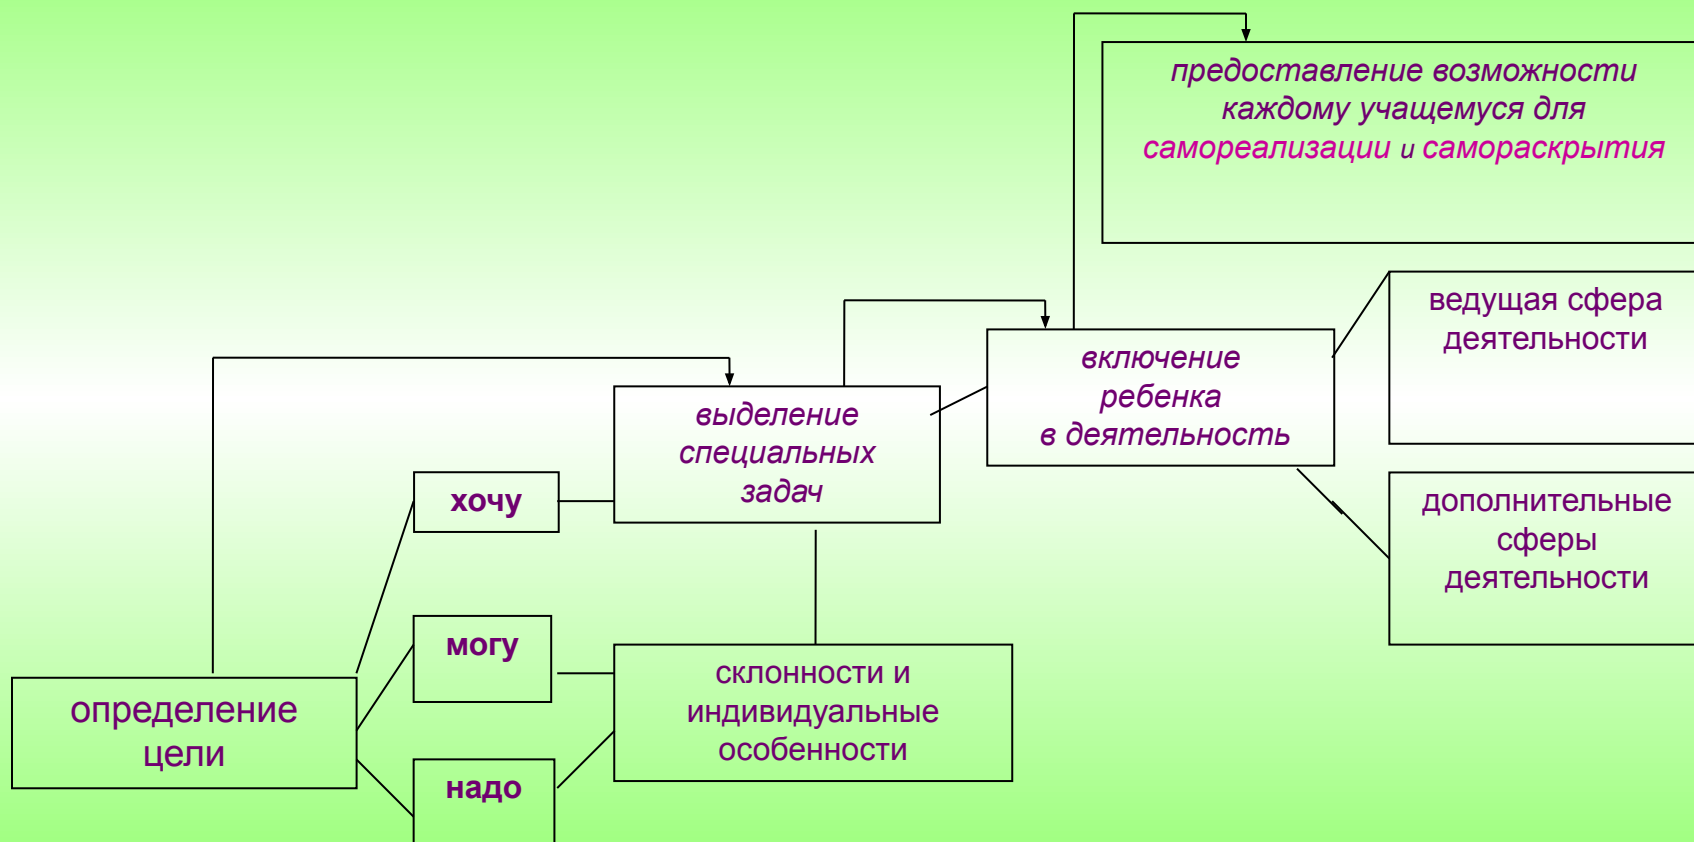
предоставление возможности каждому учащемуся для самореализации и самораскрытия

ведущая сфера деятельности

включение ребенка в деятельность

выделение специальных задач

хочу

дополнительные сферы деятельности

могу

склонности и индивидуальные особенности

определение цели

надо